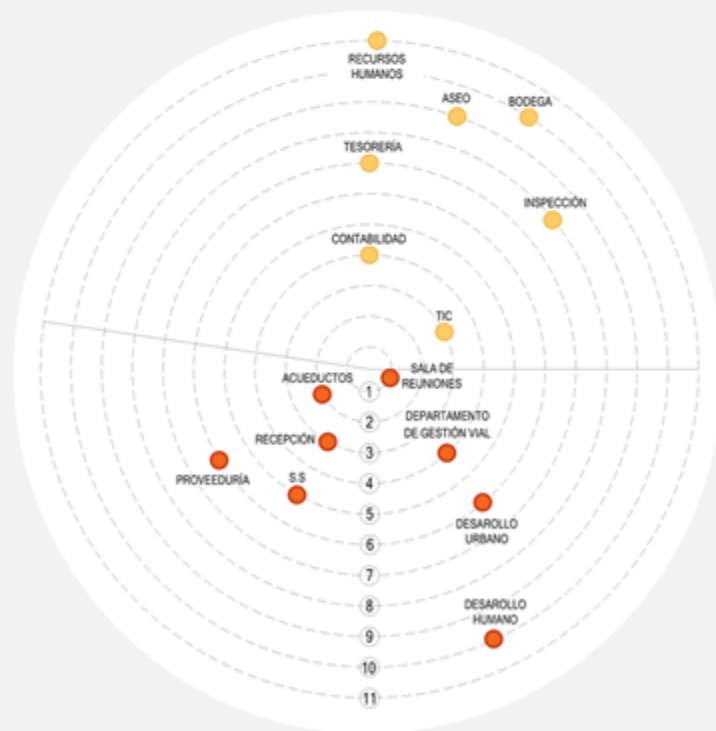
RECURSOS HUMANOS

ASEO

BODEGA

TESORERÍA

INSPECCIÓN

CONTABILIDAD

TIC

SALA DE REUNIONES

ACUEDUCTOS

DEPARTAMENTO DE GESTIÓN VIAL

RECEPCIÓN

PROVEEDURÍA

S.S

DESAROLLO URBANO

DESAROLLO HUMANO

1
2
3
4
5
6
7
8
9
10
11